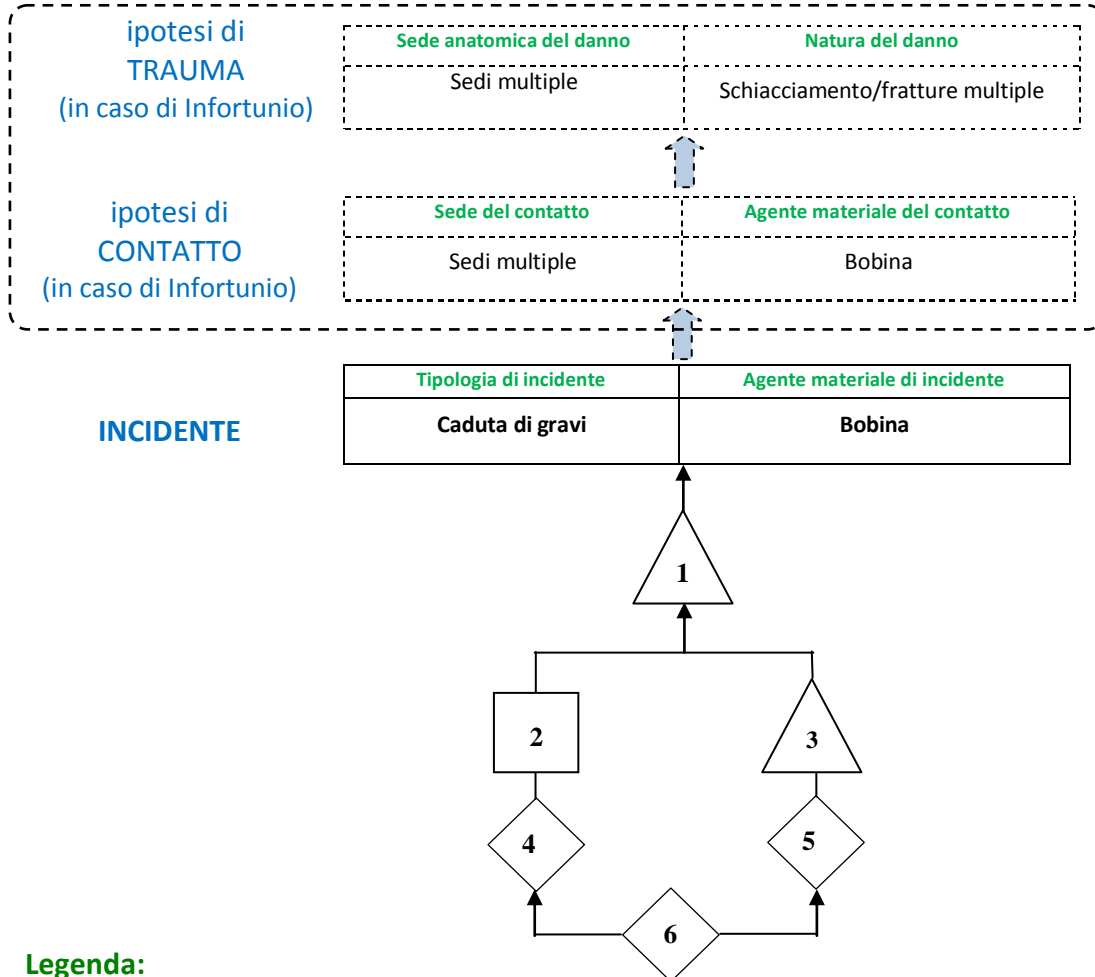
ipotesi di TRAUMA (in caso di Infortunio)

| Sede anatomica del danno | Natura del danno |
|---|---|
| Sedi multiple | Schiacciamento/fratture multiple |

ipotesi di CONTATTO (in caso di Infortunio)

| Sede del contatto | Agente materiale del contatto |
|---|---|
| Sedi multiple | Bobina |

INCIDENTE

| Tipologia di incidente | Agente materiale di incidente |
|---|---|
| **Caduta di gravi** | **Bobina** |

1

2

3

4

5

6

Legenda: